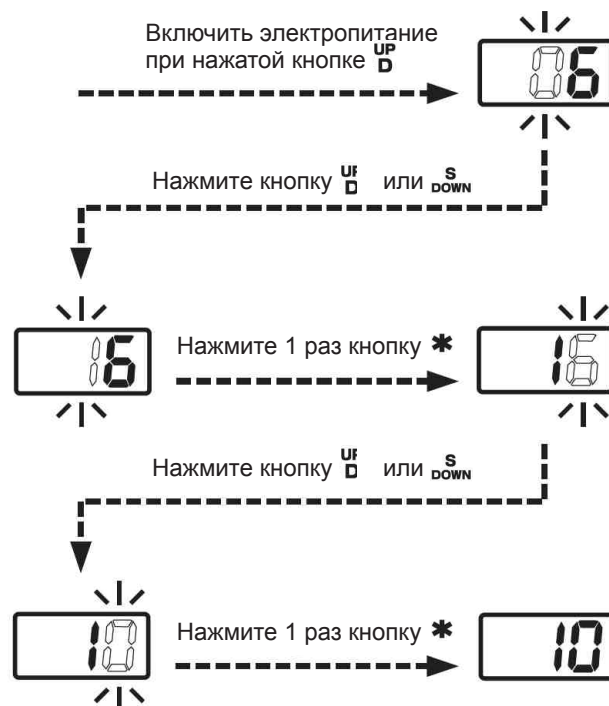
Включить электропитание при нажатой кнопке $^{UP}_{D}$

06

Нажмите кнопку $^{UP}_{D}$ или $^{S}_{DOWN}$

16

Нажмите 1 раз кнопку ✱

16

Нажмите кнопку $^{UP}_{D}$ или $^{S}_{DOWN}$

10

Нажмите 1 раз кнопку ✱

10